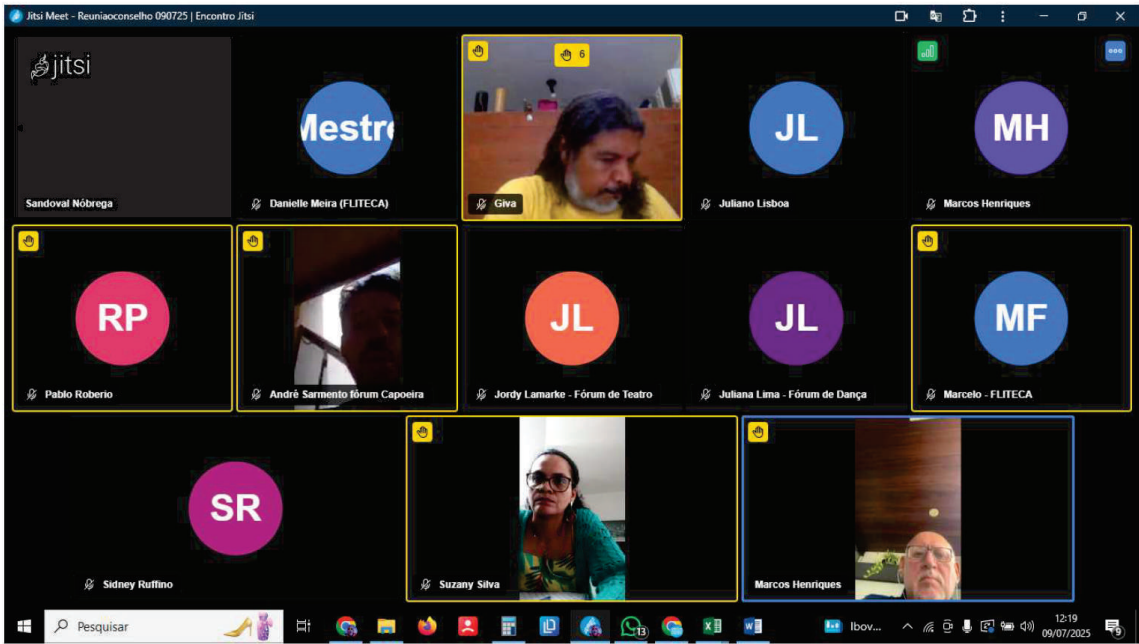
Jitsi Meet – Reuniaoconselho 090725 | Encontro Jitsi

jitsi

Sandoval Nóbrega

Mestre

Danielle Meira (FLITECA)

6

Giva

JL

Juliano Lisboa

MH

Marcos Henriques

RP

Pablo Roberio

André Sarmento fórum Capoeira

JL

Jordy Lamarke - Fórum de Teatro

JL

Juliana Lima - Fórum de Dança

MF

Marcelo - FLITECA

SR

Sidney Ruffino

Suzany Silva

Marcos Henriques

Pesquisar

13

Ibov...

12:19
09/07/2025

9